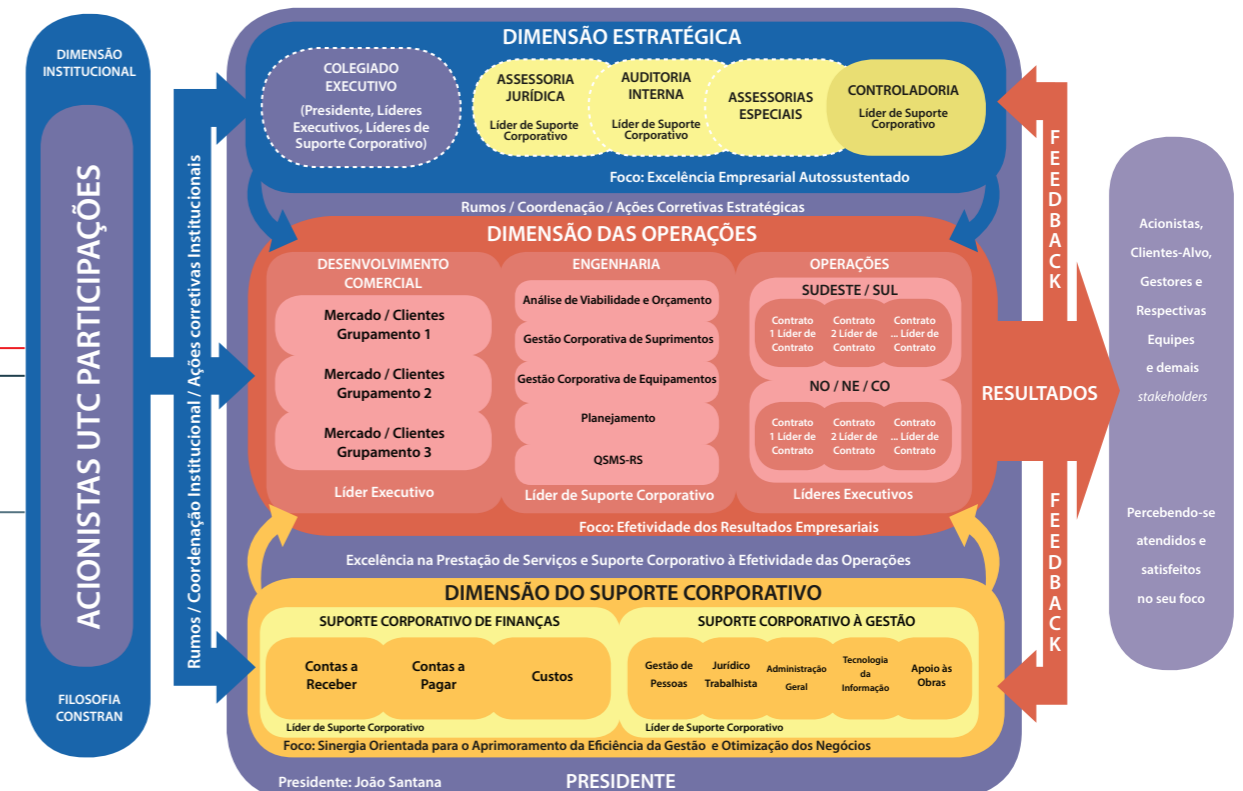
DIMENSÃO INSTITUCIONAL

ACIONISTAS UTC PARTICIPAÇÕES

FILOSOFIA CONSTRAN

Rumos / Coordenação Institucional / Ações corretivas Institucionais

DIMENSÃO ESTRATÉGICA

COLEGIADO EXECUTIVO
(Presidente, Líderes Executivos, Líderes de Suporte Corporativo)

ASSESSORIA JURÍDICA
Líder de Suporte Corporativo

AUDITORIA INTERNA
Líder de Suporte Corporativo

ASSESSORIAS ESPECIAIS

CONTROLADORIA
Líder de Suporte Corporativo

Foco: Excelência Empresarial Autossustentado

Rumos / Coordenação / Ações Corretivas Estratégicas

DIMENSÃO DAS OPERAÇÕES

DESENVOLVIMENTO COMERCIAL
Mercado / Clientes Grupamento 1
Mercado / Clientes Grupamento 2
Mercado / Clientes Grupamento 3
Líder Executivo

ENGENHARIA
Análise de Viabilidade e Orçamento
Gestão Corporativa de Suprimentos
Gestão Corporativa de Equipamentos
Planejamento
QSMS-RS
Líder de Suporte Corporativo

OPERAÇÕES
SUDESTE / SUL
Contrato 1 Líder de Contrato
Contrato 2 Líder de Contrato
Contrato ... Líder de Contrato
NO / NE / CO
Contrato 1 Líder de Contrato
Contrato 2 Líder de Contrato
Contrato ... Líder de Contrato
Líderes Executivos

Foco: Efetividade dos Resultados Empresariais

FEEDBACK

RESULTADOS

FEEDBACK

Acionistas, Clientes-Alvo, Gestores e Respectivas Equipes e demais stakeholders

Percebendo-se atendidos e satisfeitos no seu foco

Excelência na Prestação de Serviços e Suporte Corporativo à Efetividade das Operações

DIMENSÃO DO SUPORTE CORPORATIVO

SUPORTE CORPORATIVO DE FINANÇAS
Contas a Receber
Contas a Pagar
Custos
Líder de Suporte Corporativo

SUPORTE CORPORATIVO À GESTÃO
Gestão de Pessoas
Jurídico Trabalhista
Administração Geral
Tecnologia da Informação
Apoio às Obras
Líder de Suporte Corporativo

Foco: Sinergia Orientada para o Aprimoramento da Eficiência da Gestão e Otimização dos Negócios

Presidente: João Santana

PRESIDENTE